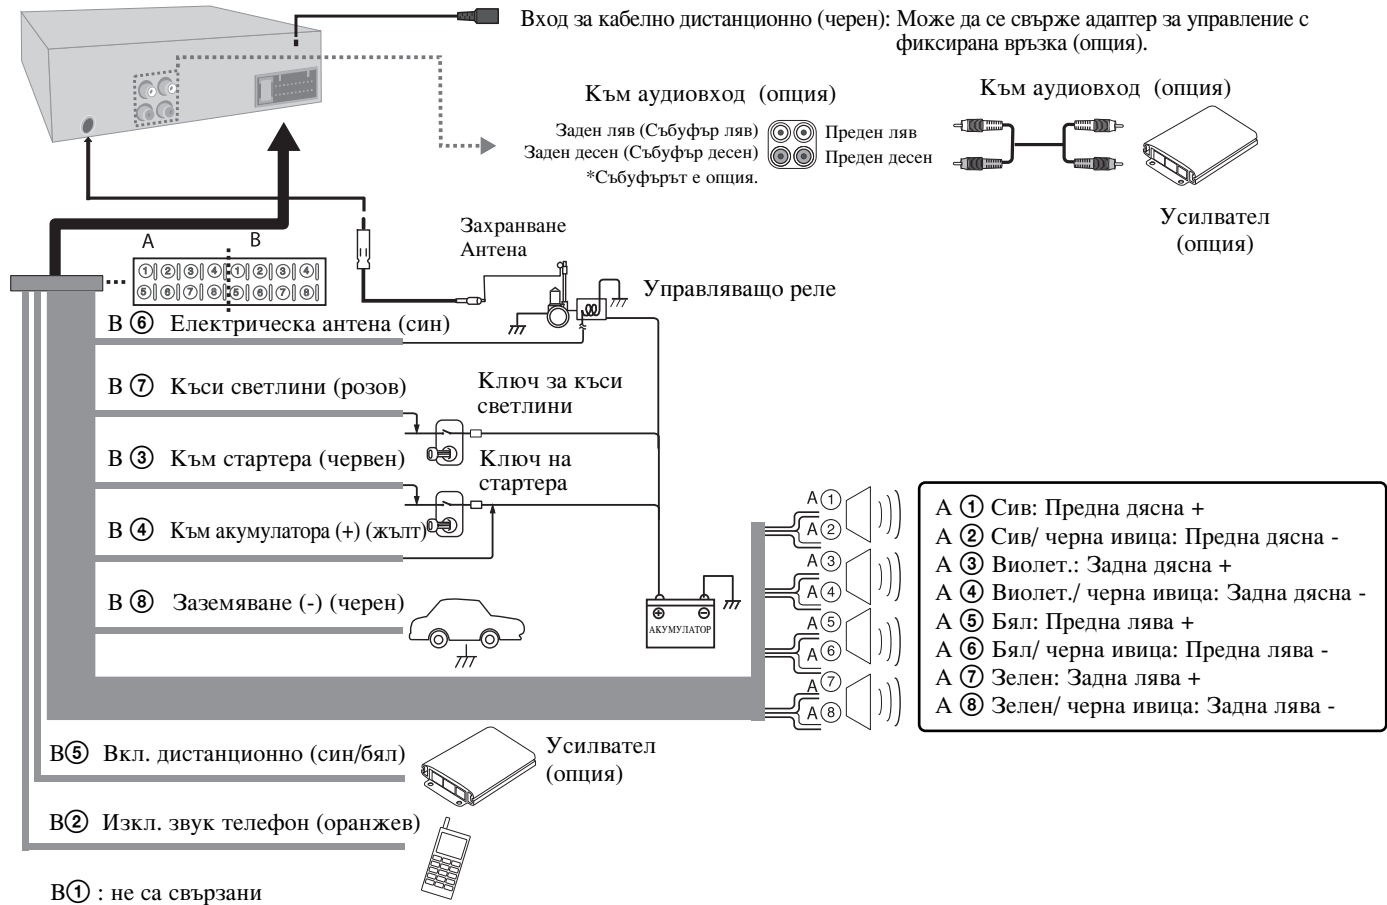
Вход за кабелно дистанционно (черен): Може да се свърже адаптер за управление с фиксирана връзка (опция).

Към аудиовход (опция)

Заден ляв (Събуфър ляв)
Заден десен (Събуфър десен)
*Събуфърът е опция.
Преден ляв
Преден десен

Към аудиовход (опция)

Усилвател (опция)

A B
①②③④ ①②③④
⑤⑥⑦⑧ ⑤⑥⑦⑧

Захранване Антена

Управляващо реле

B ⑥ Електрическа антена (син)

B ⑦ Къси светлини (розов)

Ключ за къси светлини

B ③ Към стартера (червен)

Ключ на стартера

B ④ Към акумулатора (+) (жълт)

B ⑧ Заземяване (-) (черен)

АКУМУЛАТОР

A① A② A③ A④ A⑤ A⑥ A⑦ A⑧

A ① Сив: Предна дясна +
A ② Сив/ черна ивица: Предна дясна -
A ③ Виолет.: Задна дясна +
A ④ Виолет./ черна ивица: Задна дясна -
A ⑤ Бял: Предна лява +
A ⑥ Бял/ черна ивица: Предна лява -
A ⑦ Зелен: Задна лява +
A ⑧ Зелен/ черна ивица: Задна лява -

B⑤ Вкл. дистанционно (син/бял)

Усилвател (опция)

B② Изкл. звук телефон (оранжев)

B① : не са свързани